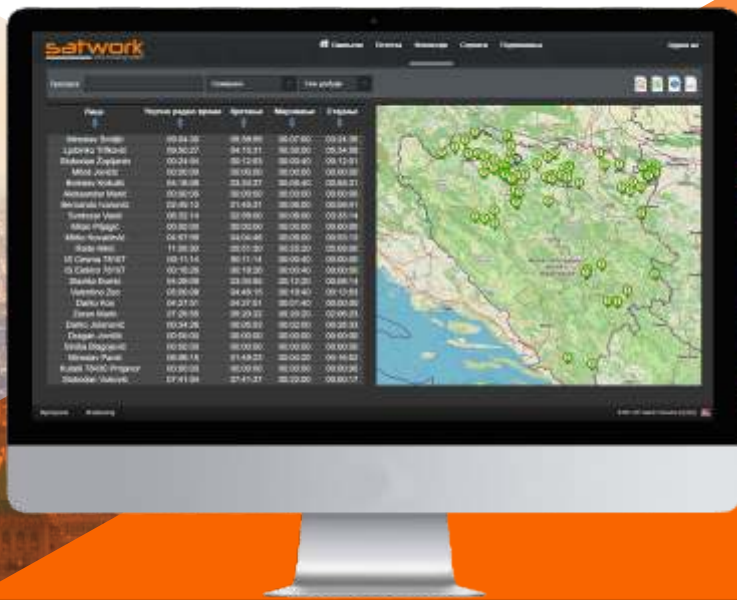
satwork

Početna

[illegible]

| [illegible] | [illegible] | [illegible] | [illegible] | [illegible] |
|---|---|---|---|---|
| Miroslav Srdić | 00:24:30 | 00:18:00 | 00:07:00 | 00:24:38 |
| Ljubinko Trifković | 09:50:27 | 04:15:31 | 00:38:00 | 00:54:56 |
| Slobodan Zagajevin | 00:24:00 | 00:12:03 | 00:00:40 | 00:12:01 |
| Miloš Jovičić | 00:00:00 | 00:00:00 | 00:00:00 | 00:00:00 |
| Bojan Vukalić | 04:18:08 | 03:53:27 | 00:08:40 | 00:44:31 |
| Aleksandar Marić | 00:00:00 | 00:00:00 | 00:00:00 | 00:00:00 |
| Bernarda Ivanović | 03:40:13 | 01:43:21 | 00:08:00 | 00:04:01 |
| Svetozar Vasić | 00:32:14 | 02:09:00 | 00:08:00 | 00:33:14 |
| Milan Pilipović | 00:00:00 | 00:00:00 | 00:00:00 | 00:00:00 |
| Mirko Kovačević | 04:47:18 | 04:04:46 | 00:08:00 | 00:03:13 |
| Rade Maić | 11:38:30 | 00:51:00 | 00:33:20 | 00:00:00 |
| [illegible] | 00:11:14 | 00:11:14 | 00:00:40 | 00:00:00 |
| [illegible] | 00:10:26 | 00:10:20 | 00:00:40 | 00:00:00 |
| Slavko Đurić | 04:29:09 | 03:10:00 | 00:13:20 | 00:08:14 |
| Valentino Zec | 03:00:09 | 04:45:15 | 00:13:40 | 00:12:53 |
| Darko Kos | 04:27:51 | 04:37:51 | 00:00:00 | 00:00:00 |
| Zoran Marić | 07:26:55 | 06:20:32 | 00:20:20 | 02:06:23 |
| Darko Jelenić | 00:34:26 | 00:05:03 | 00:02:00 | 00:20:33 |
| Dragan Jovičić | 00:00:00 | 00:00:00 | 00:00:00 | 00:00:00 |
| Siniša Dragičević | 00:00:00 | 00:00:00 | 00:00:00 | 00:00:00 |
| Miroslav Pavić | 06:06:18 | 01:48:23 | 00:00:00 | 00:14:52 |
| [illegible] | 00:00:00 | 00:00:00 | 00:00:00 | 00:00:00 |
| Slobodan Vuković | 07:41:04 | 07:41:37 | 00:00:00 | 00:00:17 |